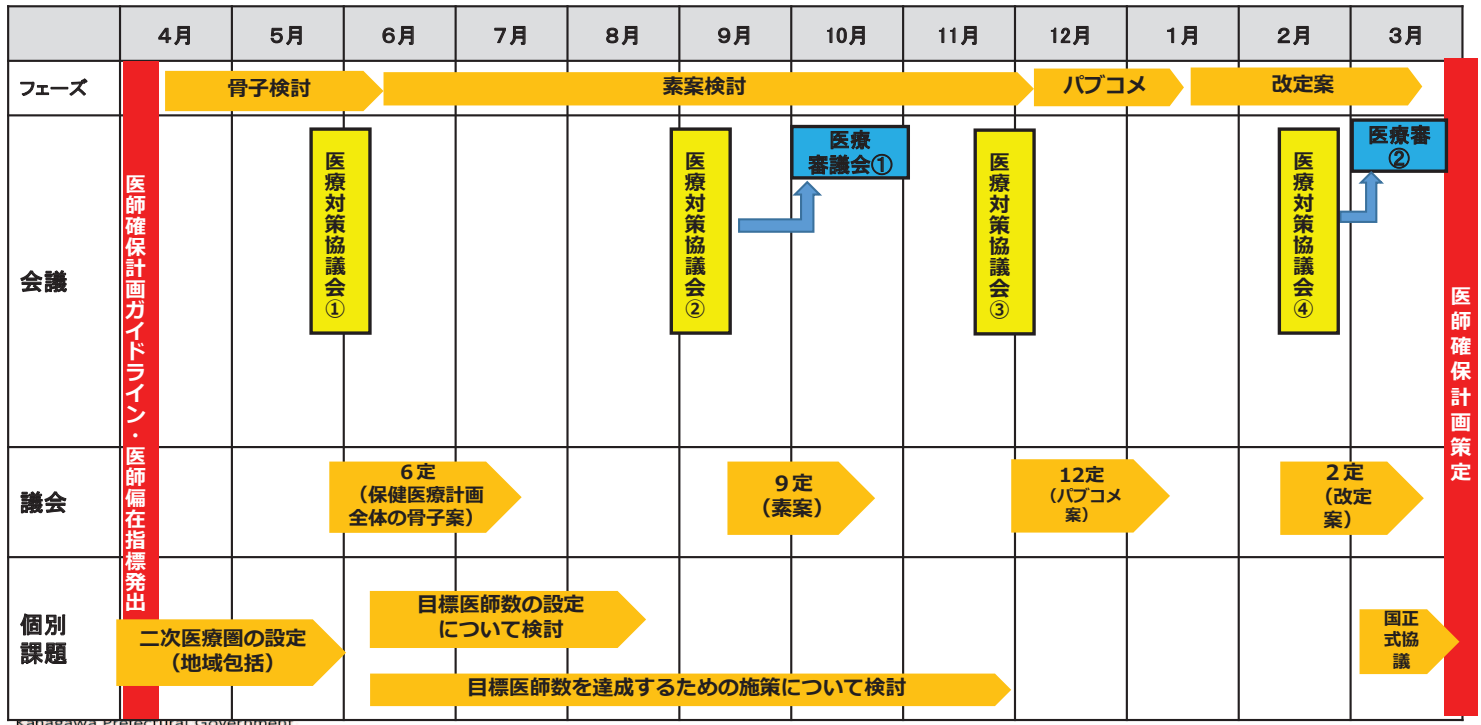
|  | 4月 | 5月 | 6月 | 7月 | 8月 | 9月 | 10月 | 11月 | 12月 | 1月 | 2月 | 3月 |
|---|---|---|---|---|---|---|---|---|---|---|---|---|
| フェーズ | 骨子検討 | | 素案検討 | | | | | | パブコメ | | 改定案 | |
| 会議 | | | 医療対策協議会① | | | 医療対策協議会② | 医療審議会① | 医療対策協議会③ | | | 医療対策協議会④ | 医療審② |
| 議会 | | | 6定（保健医療計画全体の骨子案） | | | 9定（素案） | | | 12定（パブコメ案） | | 2定（改定案） | |
| 個別課題 | 二次医療圏の設定（地域包括） | | 目標医師数の設定について検討 | | | | | | | | | 国正式協議 |
| | | | 目標医師数を達成するための施策について検討 | | | | | | | | | |

医師確保計画ガイドライン・医師偏在指標発出

医師確保計画策定

Kanagawa Prefectural Government